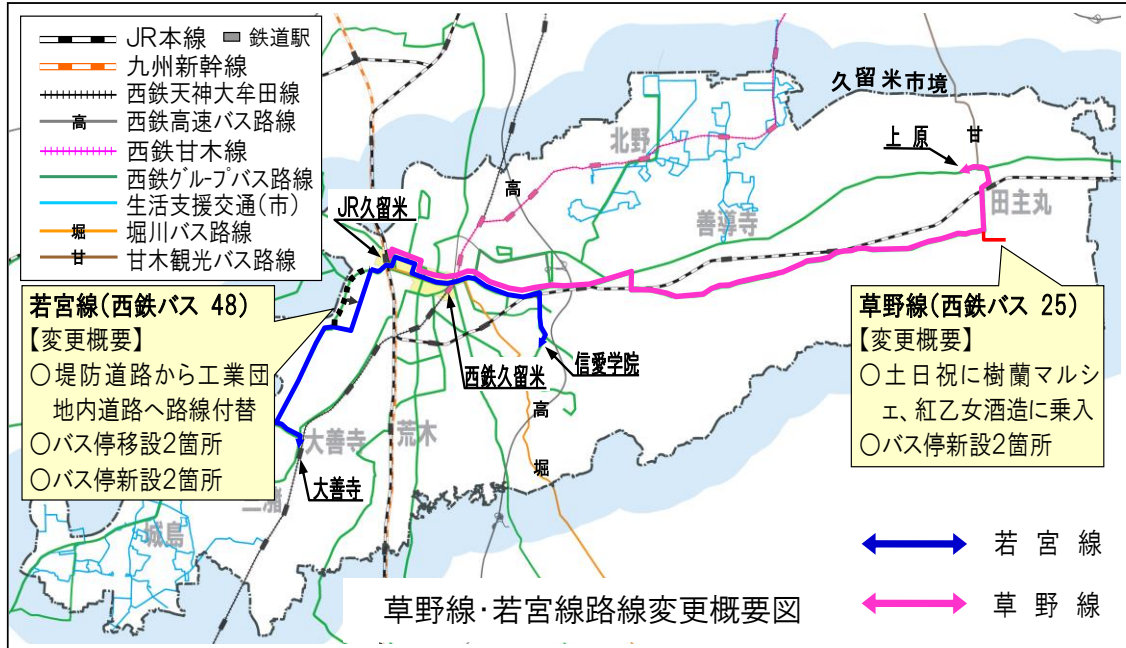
JR本線 鉄道駅
九州新幹線
西鉄天神大牟田線
高 西鉄高速バス路線
西鉄甘木線
西鉄グループバス路線
生活支援交通(市)
堀 堀川バス路線
甘 甘木観光バス路線

久留米市境
北野
上原
甘
高
善導寺
田主丸
JR久留米

若宮線(西鉄バス 48)
【変更概要】
○堤防道路から工業団地内道路へ路線付替
○バス停移設2箇所
○バス停新設2箇所

草野線(西鉄バス 25)
【変更概要】
○土日祝に樹蘭マルシェ、紅乙女酒造に乗入
○バス停新設2箇所

信愛学院
西鉄久留米
高
大善寺
荒木
堀
大善寺
三潴
城島

若宮線
草野線

草野線・若宮線路線変更概要図